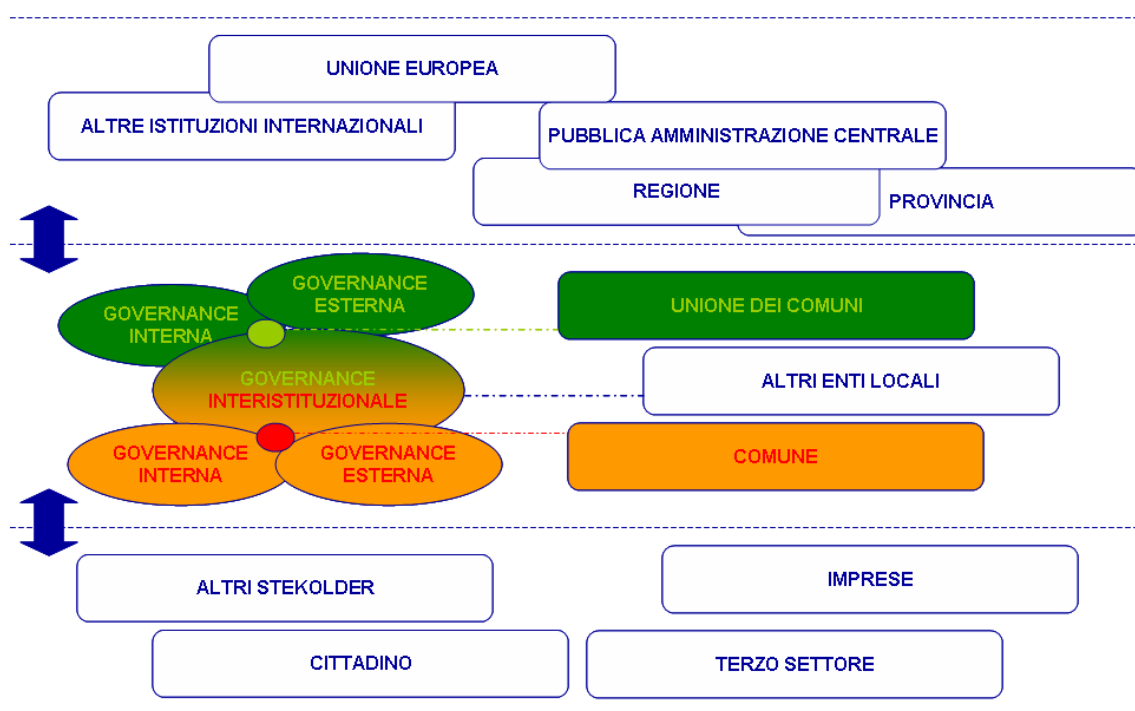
UNIONE EUROPEA

ALTRE ISTITUZIONI INTERNAZIONALI

PUBBLICA AMMINISTRAZIONE CENTRALE

REGIONE

PROVINCIA

GOVERNANCE INTERNA

GOVERNANCE ESTERNA

UNIONE DEI COMUNI

GOVERNANCE INTERISTITUZIONALE

ALTRI ENTI LOCALI

GOVERNANCE INTERNA

GOVERNANCE ESTERNA

COMUNE

ALTRI STEKOLDER

IMPRESE

CITTADINO

TERZO SETTORE